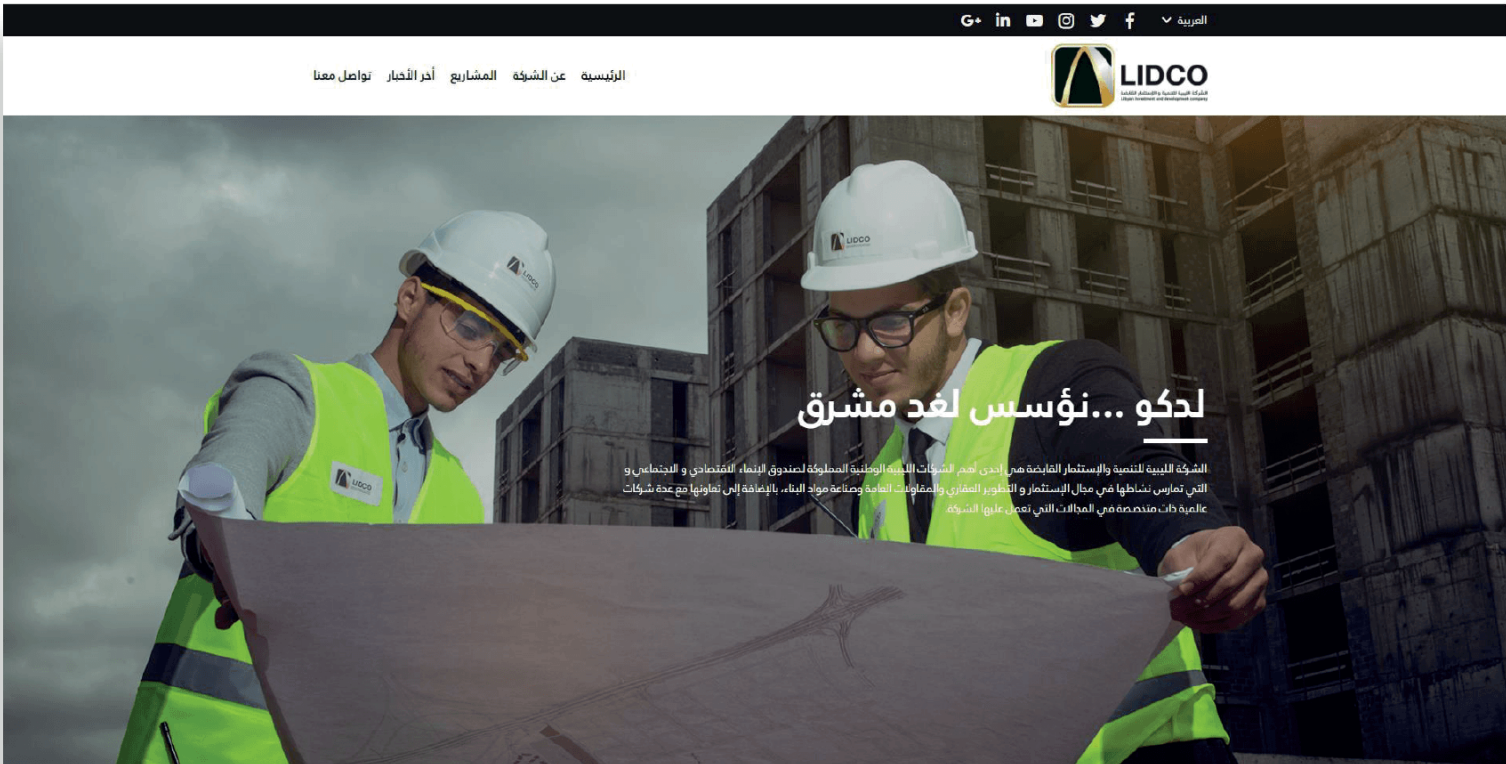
العربية

LIDCO
الشركة الليبية للتنمية والإستثمار القابضة
Libyan Investment and Development company

الرئيسية عن الشركة المشاريع أخر الأخبار تواصل معنا

LIDCO

LIDCO

LIDCO

لدكو ...نؤسس لغد مشرق

الشركة الليبية للتنمية والإستثمار القابضة هي إحدى أهم الشركات الليبية الوطنية المملوكة لصندوق الإنماء الاقتصادي و الاجتماعي و التي تمارس نشاطها في مجال الإستثمار و التطوير العقاري والمقاولات العامة وصناعة مواد البناء، بالإضافة إلى تعاونها مع عدة شركات عالمية ذات متخصصة في المجالات التي تعمل عليها الشركة.